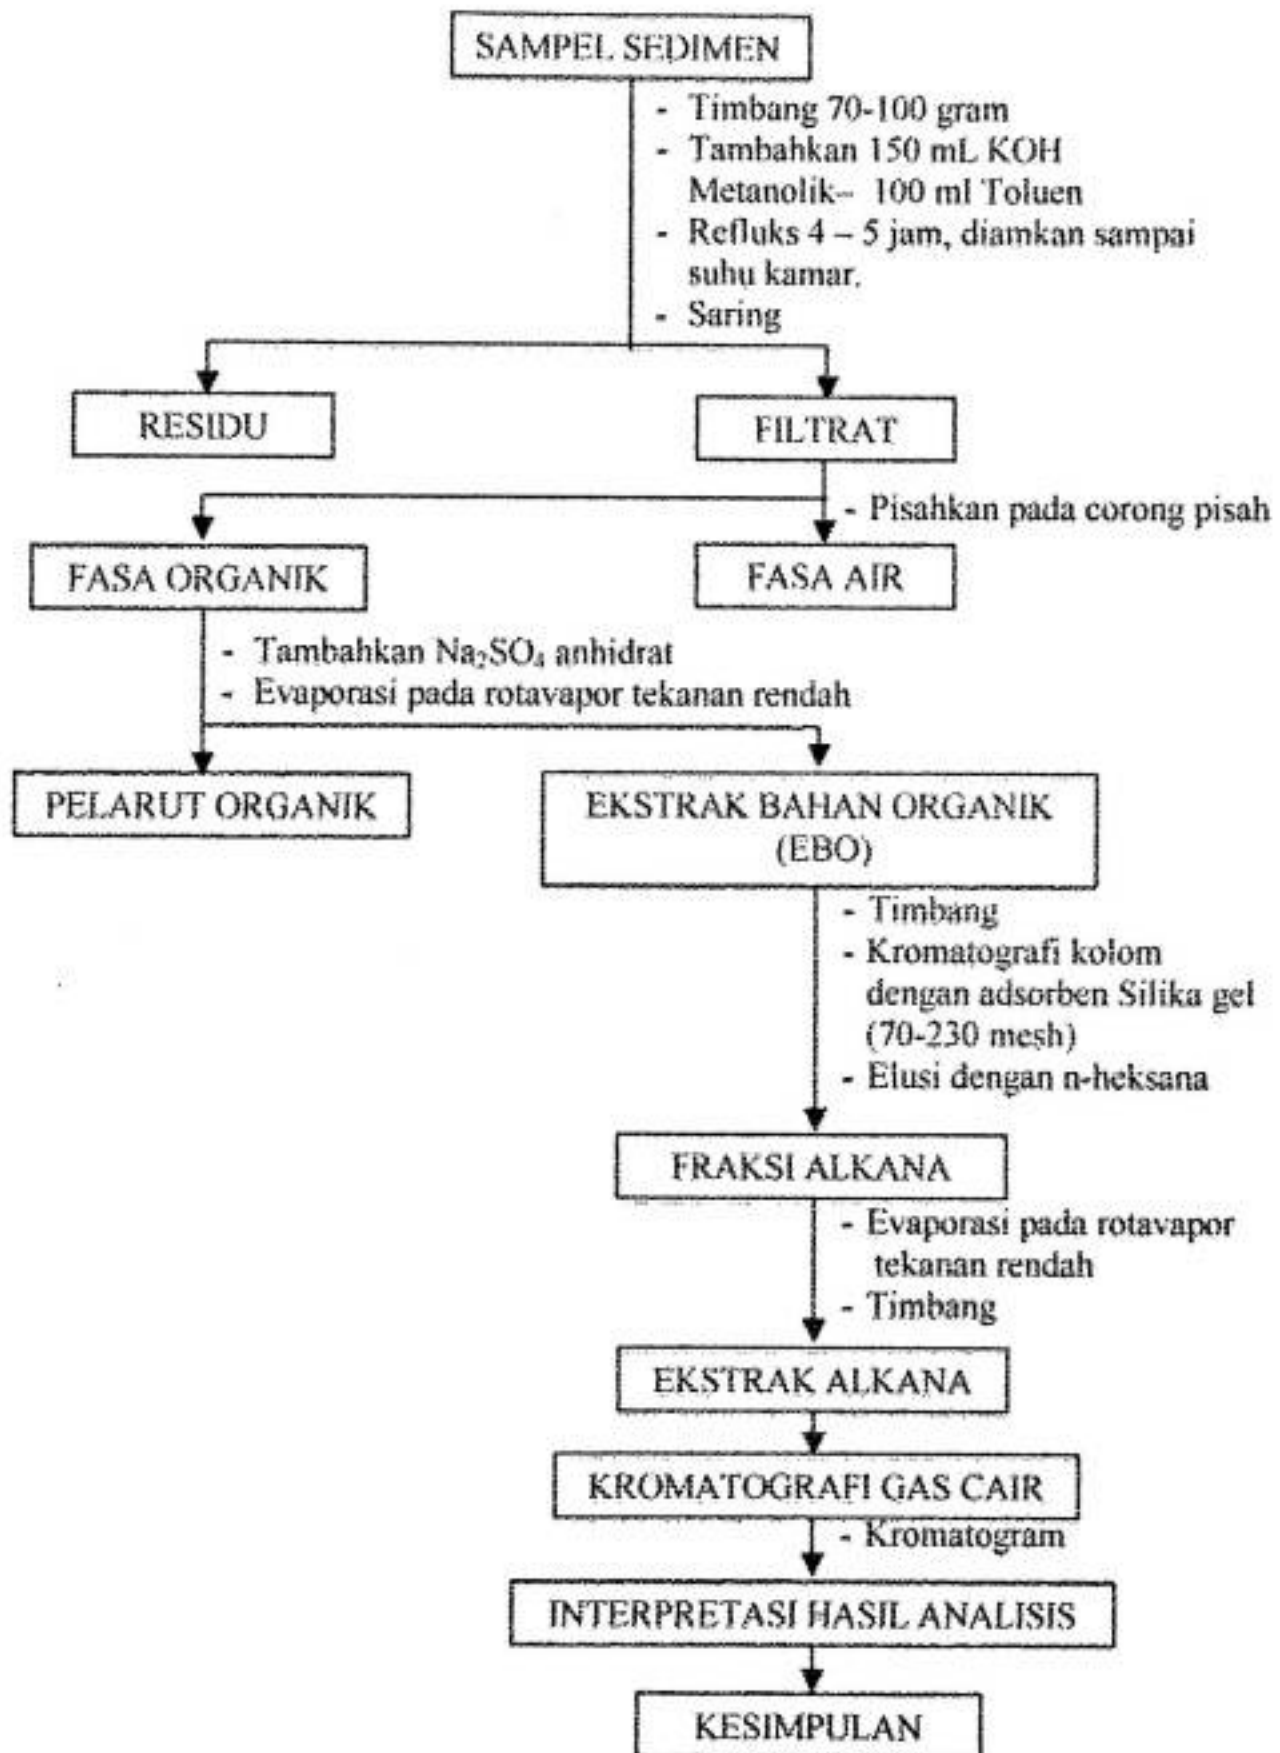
SAMPEL SEDIMEN

- Timbang 70-100 gram
- Tambahkan 150 mL KOH Metanolik– 100 ml Toluen
- Refluks 4 – 5 jam, diamkan sampai suhu kamar.
- Saring

RESIDU

FILTRAT

- Pisahkan pada corong pisah

FASA ORGANIK

FASA AIR

- Tambahkan $Na_2SO_4$ anhidrat
- Evaporasi pada rotavapor tekanan rendah

PELARUT ORGANIK

EKSTRAK BAHAN ORGANIK (EBO)

- Timbang
- Kromatografi kolom dengan adsorben Silika gel (70-230 mesh)
- Elusi dengan n-heksana

FRAKSI ALKANA

- Evaporasi pada rotavapor tekanan rendah
- Timbang

EKSTRAK ALKANA

KROMATOGRAFI GAS CAIR

- Kromatogram

INTERPRETASI HASIL ANALISIS

KESIMPULAN